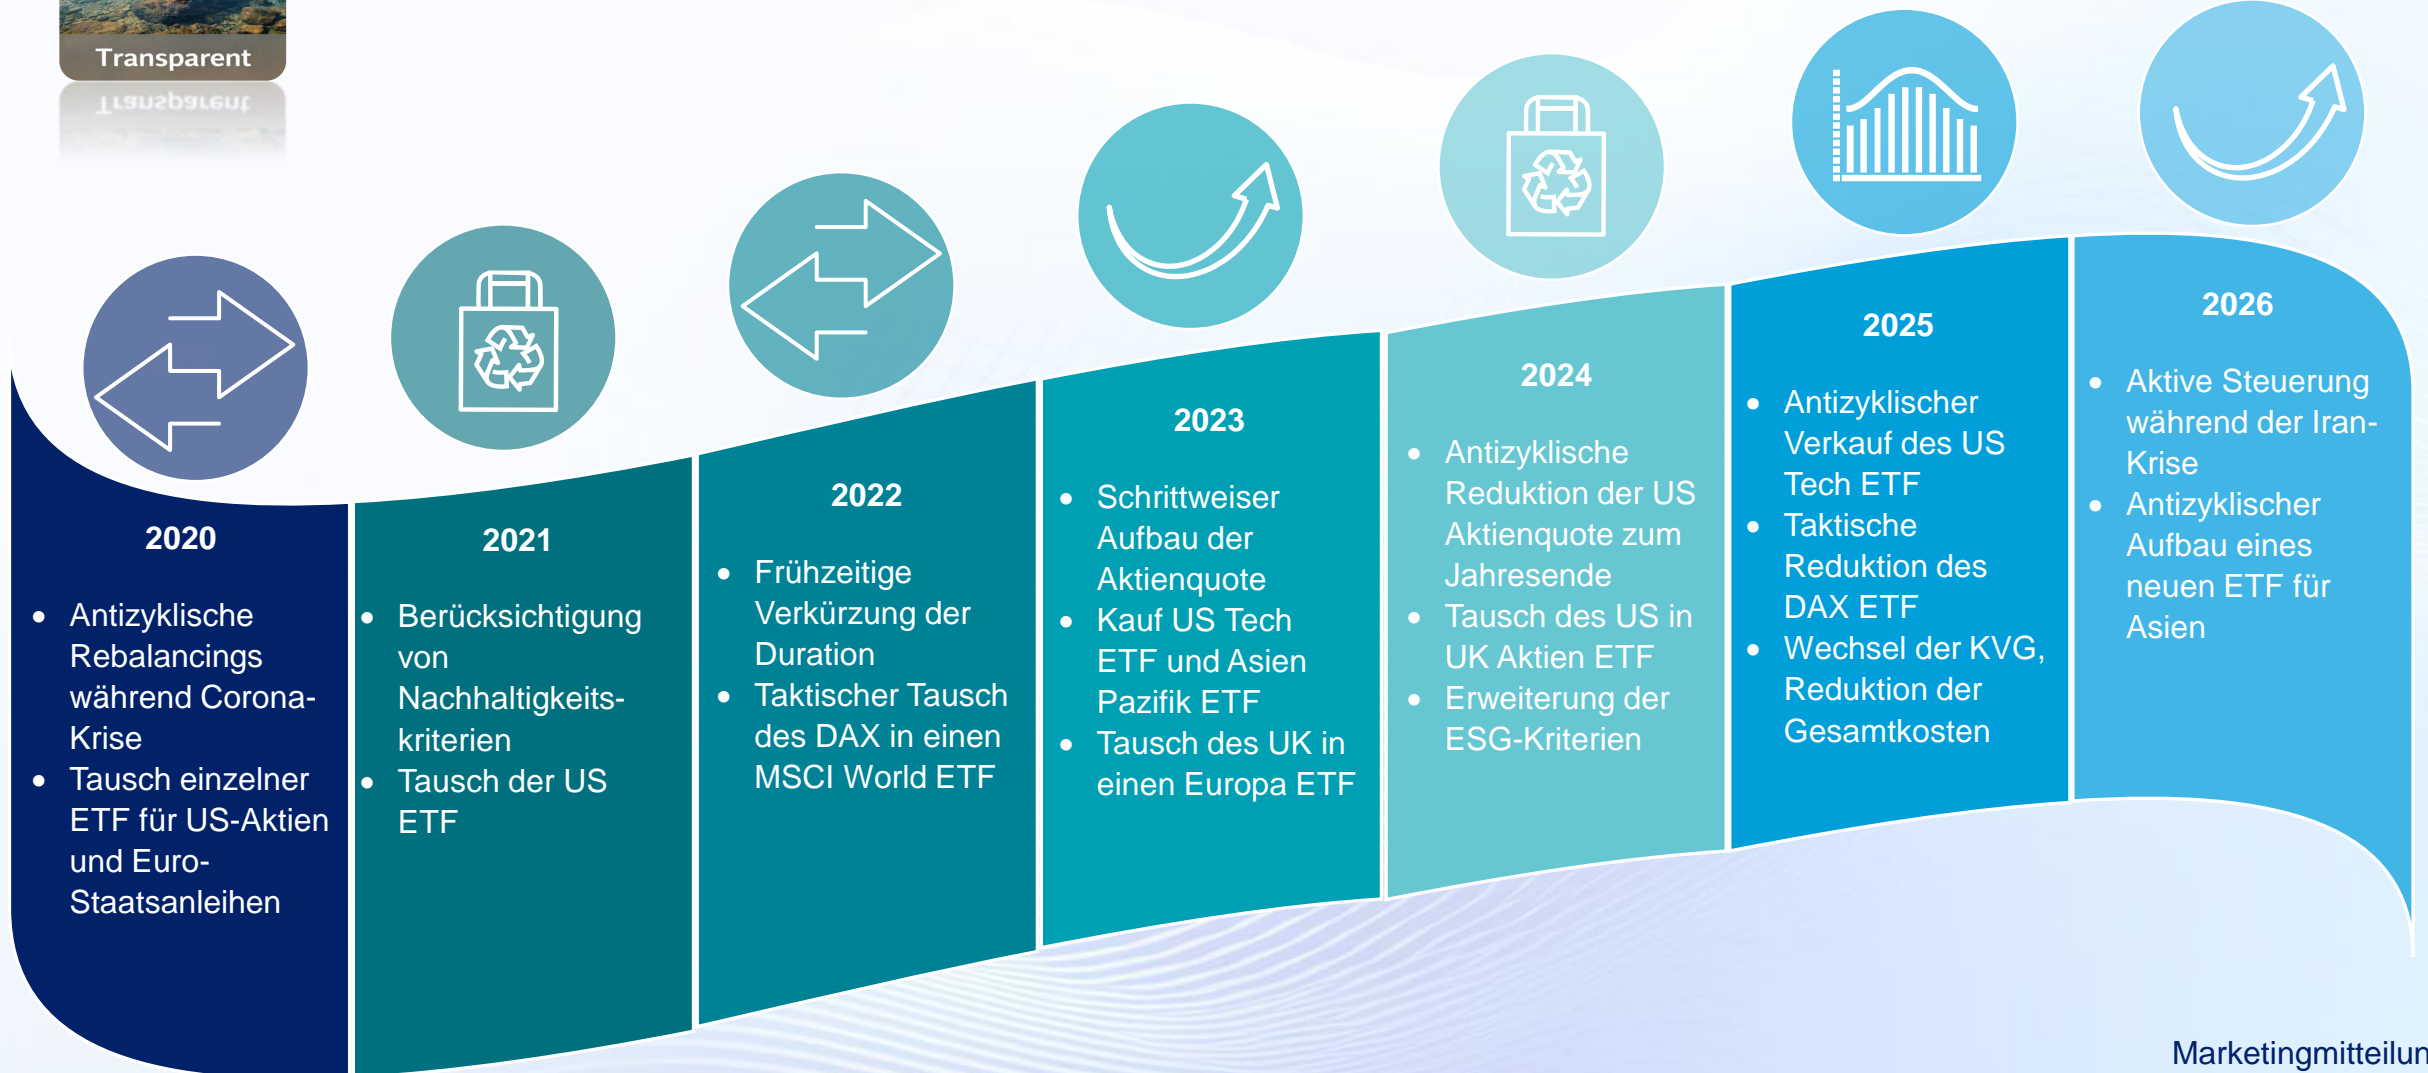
Transparent

2020

- Antizyklische Rebalancings während Corona-Krise
- Tausch einzelner ETF für US-Aktien und Euro-Staatsanleihen

2021

- Berücksichtigung von Nachhaltigkeitskriterien
- Tausch der US ETF

2022

- Frühzeitige Verkürzung der Duration
- Taktischer Tausch des DAX in einen MSCI World ETF

2023

- Schrittweiser Aufbau der Aktienquote
- Kauf US Tech ETF und Asien Pazifik ETF
- Tausch des UK in einen Europa ETF

2024

- Antizyklische Reduktion der US Aktienquote zum Jahresende
- Tausch des US in UK Aktien ETF
- Erweiterung der ESG-Kriterien

2025

- Antizyklischer Verkauf des US Tech ETF
- Taktische Reduktion des DAX ETF
- Wechsel der KVG, Reduktion der Gesamtkosten

2026

- Aktive Steuerung während der Iran-Krise
- Antizyklischer Aufbau eines neuen ETF für Asien

Marketingmitteilun